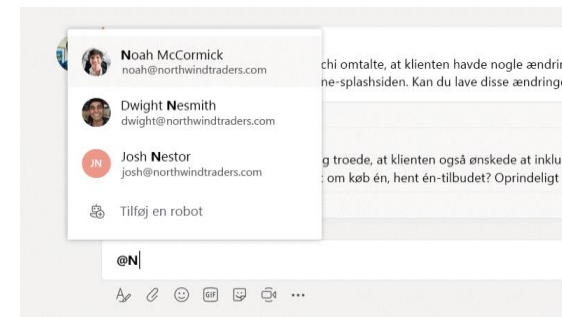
Noah McCormick
noah@northwindtraders.com

Dwight Nesmith
dwight@northwindtraders.com

JN
Josh Nestor
josh@northwindtraders.com

Tilføj en robot

chi omtalte, at klienten havde nogle ændrin
ne-splashsiden. Kan du lave disse ændringe

g troede, at klienten også ønskede at inklu
: om køb én, hent én-tilbudet? Oprindeligt

@N

GIF ...